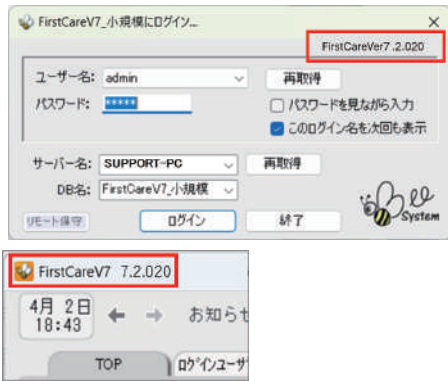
FirstCareV7_小規模にログイン...
×
FirstCareVer7 .2.020
ユーザー名: admin
再取得
パスワード: *****
パスワードを見ながら入力
このログイン名を次回も表示
サーバー名: SUPPORT-PC
再取得
DB名: FirstCareV7_小規模
リモート保守
ログイン
終了
Bee System

FirstCareV7 7.2.020
4月 2日
18:43
お知らせ
TOP
ログインユーザ